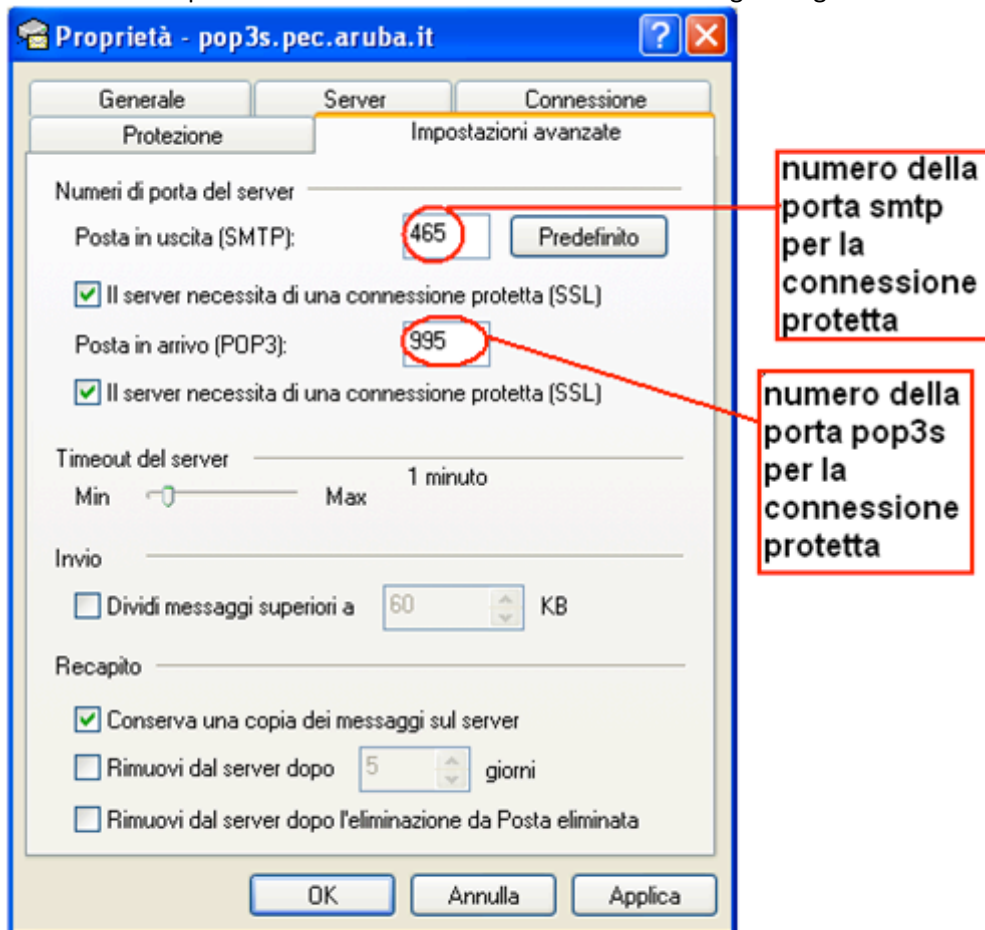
Proprietà - pop3s.pec.aruba.it

Generale
Server
Connessione
Protezione
Impostazioni avanzate

Numeri di porta del server
Posta in uscita (SMTP): 465
Predefinito
Il server necessita di una connessione protetta (SSL)
Posta in arrivo (POP3): 995
Il server necessita di una connessione protetta (SSL)

numero della porta smtp per la connessione protetta

numero della porta pop3s per la connessione protetta

Timeout del server
Min Max 1 minuto

Invio
Dividi messaggi superiori a 60 KB

Recapito
Conserva una copia dei messaggi sul server
Rimuovi dal server dopo 5 giorni
Rimuovi dal server dopo l'eliminazione da Posta eliminata

OK
Annulla
Applica